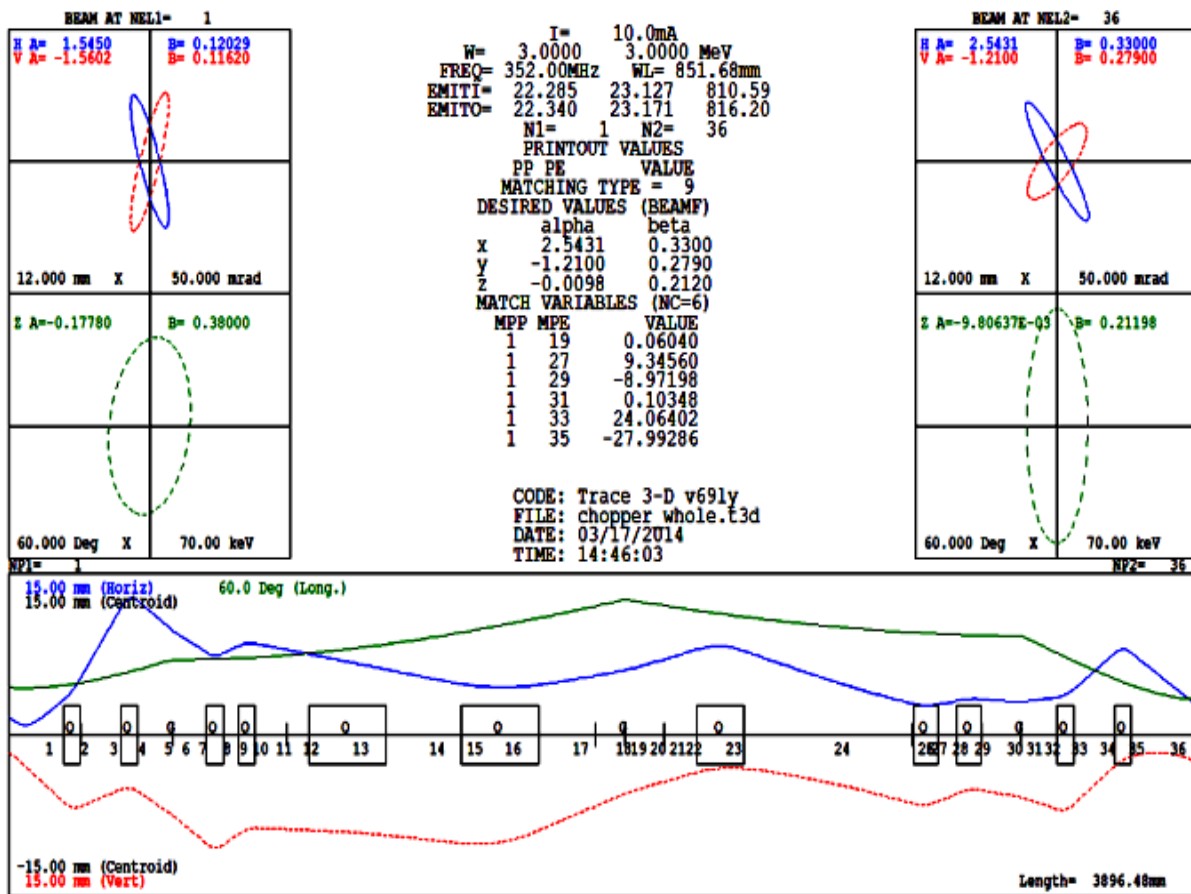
BEAM AT NEL1= 1

H A= 1.5450 B= 0.12029
V A= -1.5602 B= 0.11620

12.000 mm X 50.000 mrad

Z A=-0.17780 B= 0.38000

60.000 Deg X 70.00 keV

I= 10.0mA
W= 3.0000 3.0000 MeV
FREQ= 352.00MHz WL= 851.68mm
EMITI= 22.285 23.127 810.59
EMITO= 22.340 23.171 816.20
N1= 1 N2= 36
PRINTOUT VALUES
PP PE VALUE
MATCHING TYPE = 9
DESIRED VALUES (BEAMF)

| | alpha | beta |
|---|---|---|
| x | 2.5431 | 0.3300 |
| y | -1.2100 | 0.2790 |
| z | -0.0098 | 0.2120 |

MATCH VARIABLES (NC=6)

| MPP | MPE | VALUE |
|---|---|---|
| 1 | 19 | 0.06040 |
| 1 | 27 | 9.34560 |
| 1 | 29 | -8.97198 |
| 1 | 31 | 0.10348 |
| 1 | 33 | 24.06402 |
| 1 | 35 | -27.99286 |

CODE: Trace 3-D v69ly
FILE: chopper whole.t3d
DATE: 03/17/2014
TIME: 14:46:03

BEAM AT NEL2= 36

H A= 2.5431 B= 0.33000
V A= -1.2100 B= 0.27900

12.000 mm X 50.000 mrad

Z A=-9.80637E-03 B= 0.21198

60.000 Deg X 70.00 keV

NP1= 1
NP2= 36

15.00 mm (Horiz) 60.0 Deg (Long.)
15.00 mm (Centroid)

1 2 3 4 5 6 7 8 9 10 11 12 13 14 15 16 17 18 19 20 21 22 23 24 25 26 27 28 29 30 31 32 33 34 35 36

-15.00 mm (Centroid)
15.00 mm (Vert)

Length= 3896.48mm